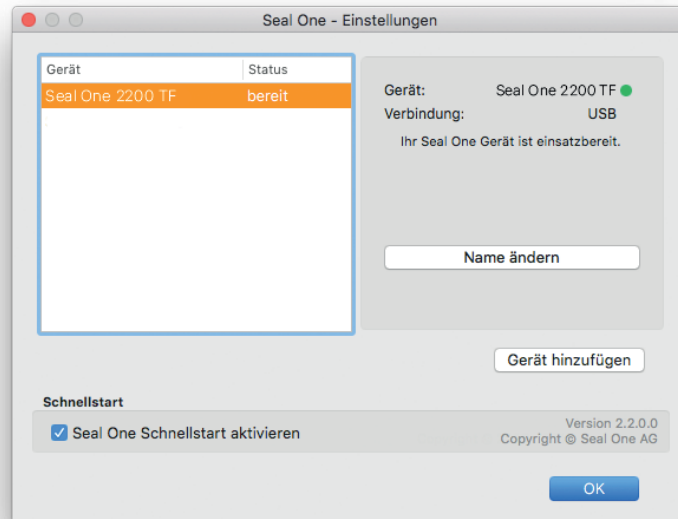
Seal One - Einstellungen

| Gerät | Status |
|---|---|
| Seal One 2200 TF | bereit |

Gerät: Seal One 2200 TF
Verbindung: USB
Ihr Seal One Gerät ist einsatzbereit.

Name ändern

Gerät hinzufügen

Schnellstart

Seal One Schnellstart aktivieren

Version 2.2.0.0
Copyright © Seal One AG

OK